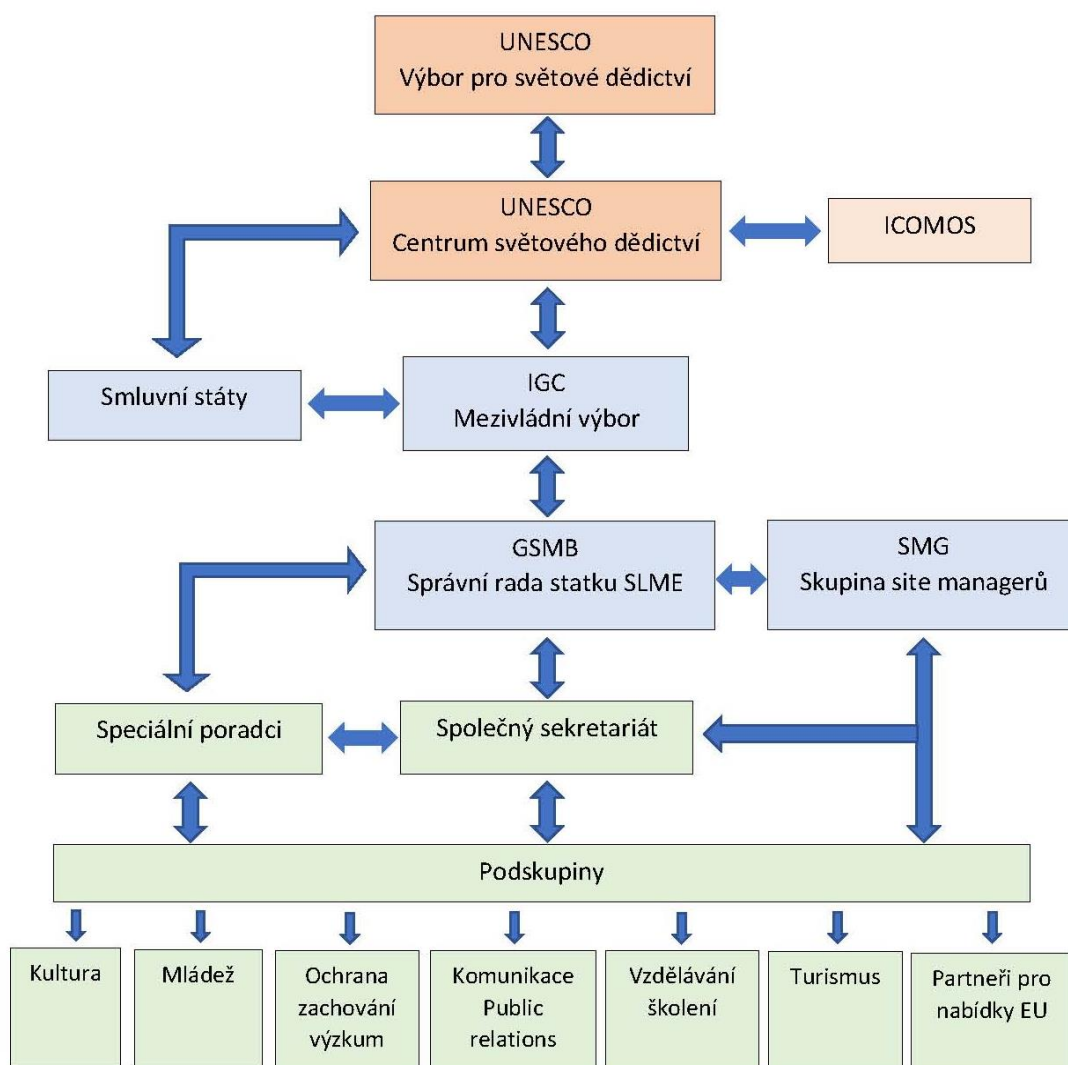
UNESCO
Výbor pro světové dědictví

UNESCO
Centrum světového dědictví

ICOMOS

Smluvní státy

IGC
Mezivládní výbor

GSMB
Správní rada statku SLME

SMG
Skupina site managerů

Speciální poradci

Společný sekretariát

Podskupiny

Kultura

Mládež

Ochrana zachování výzkum

Komunikace Public relations

Vzdělávání školení

Turismus

Partneři pro nabídky EU